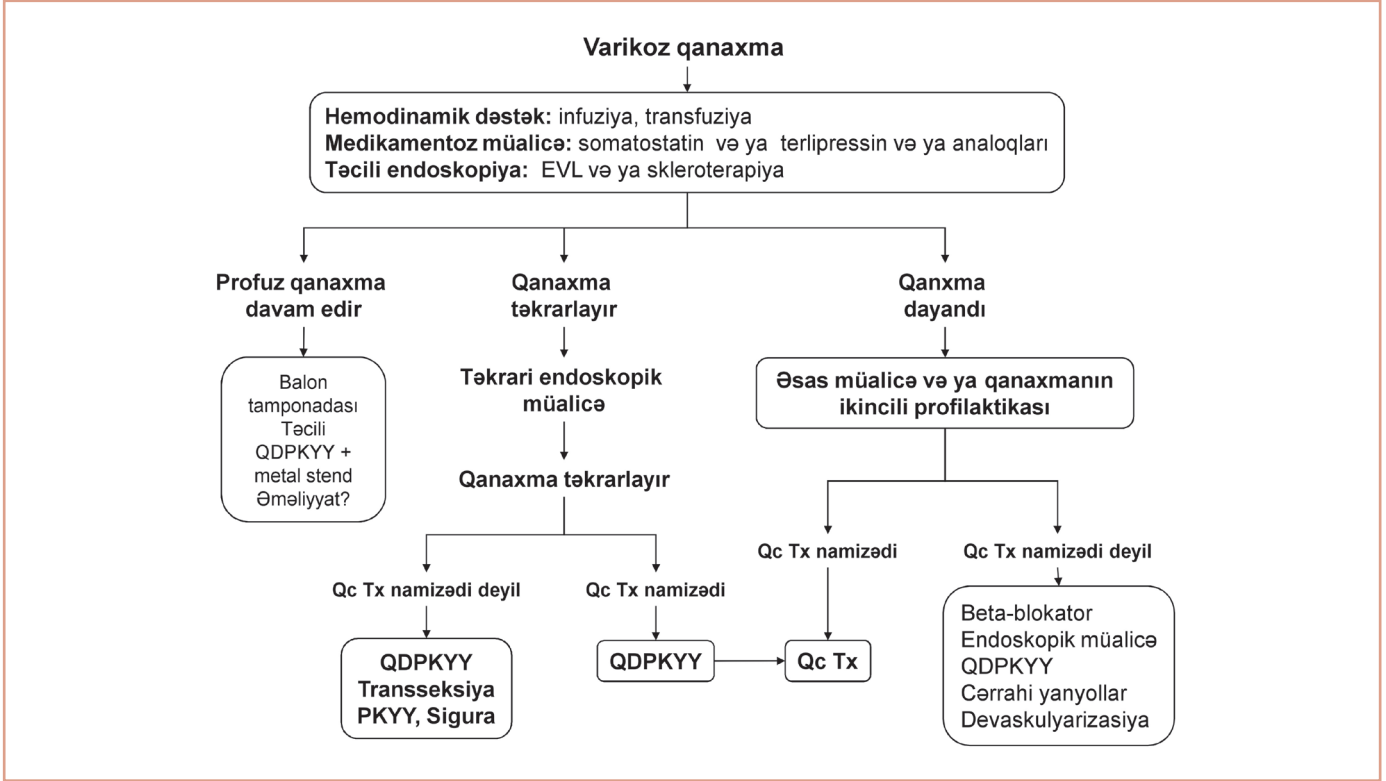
Varikoz qanaxma

**Hemodinamik dəstək:** infuziya, transfuziya
**Medikamentoz müalicə:** somatostatin və ya terlipressin və ya analoqları
**Təcili endoskopiya:** EVL və ya skleroterapiya

Profuz qanaxma davam edir

Balon tamponadası
Təcili QDPKYY + metal stend
Əməliyyat?

Qanaxma təkrarlayır

Təkrari endoskopik müalicə

Qanaxma təkrarlayır

Qc Tx namizədi deyil

QDPKYY
Transseksiya
PKYY, Sigura

Qc Tx namizədi

QDPKYY

Qc Tx

Qanxma dayandı

Əsas müalicə və ya qanaxmanın ikincili profilaktikası

Qc Tx namizədi

Qc Tx namizədi deyil

Beta-blokator
Endoskopik müalicə
QDPKYY
Cərrahi yanyollar
Devaskulyarizasiya